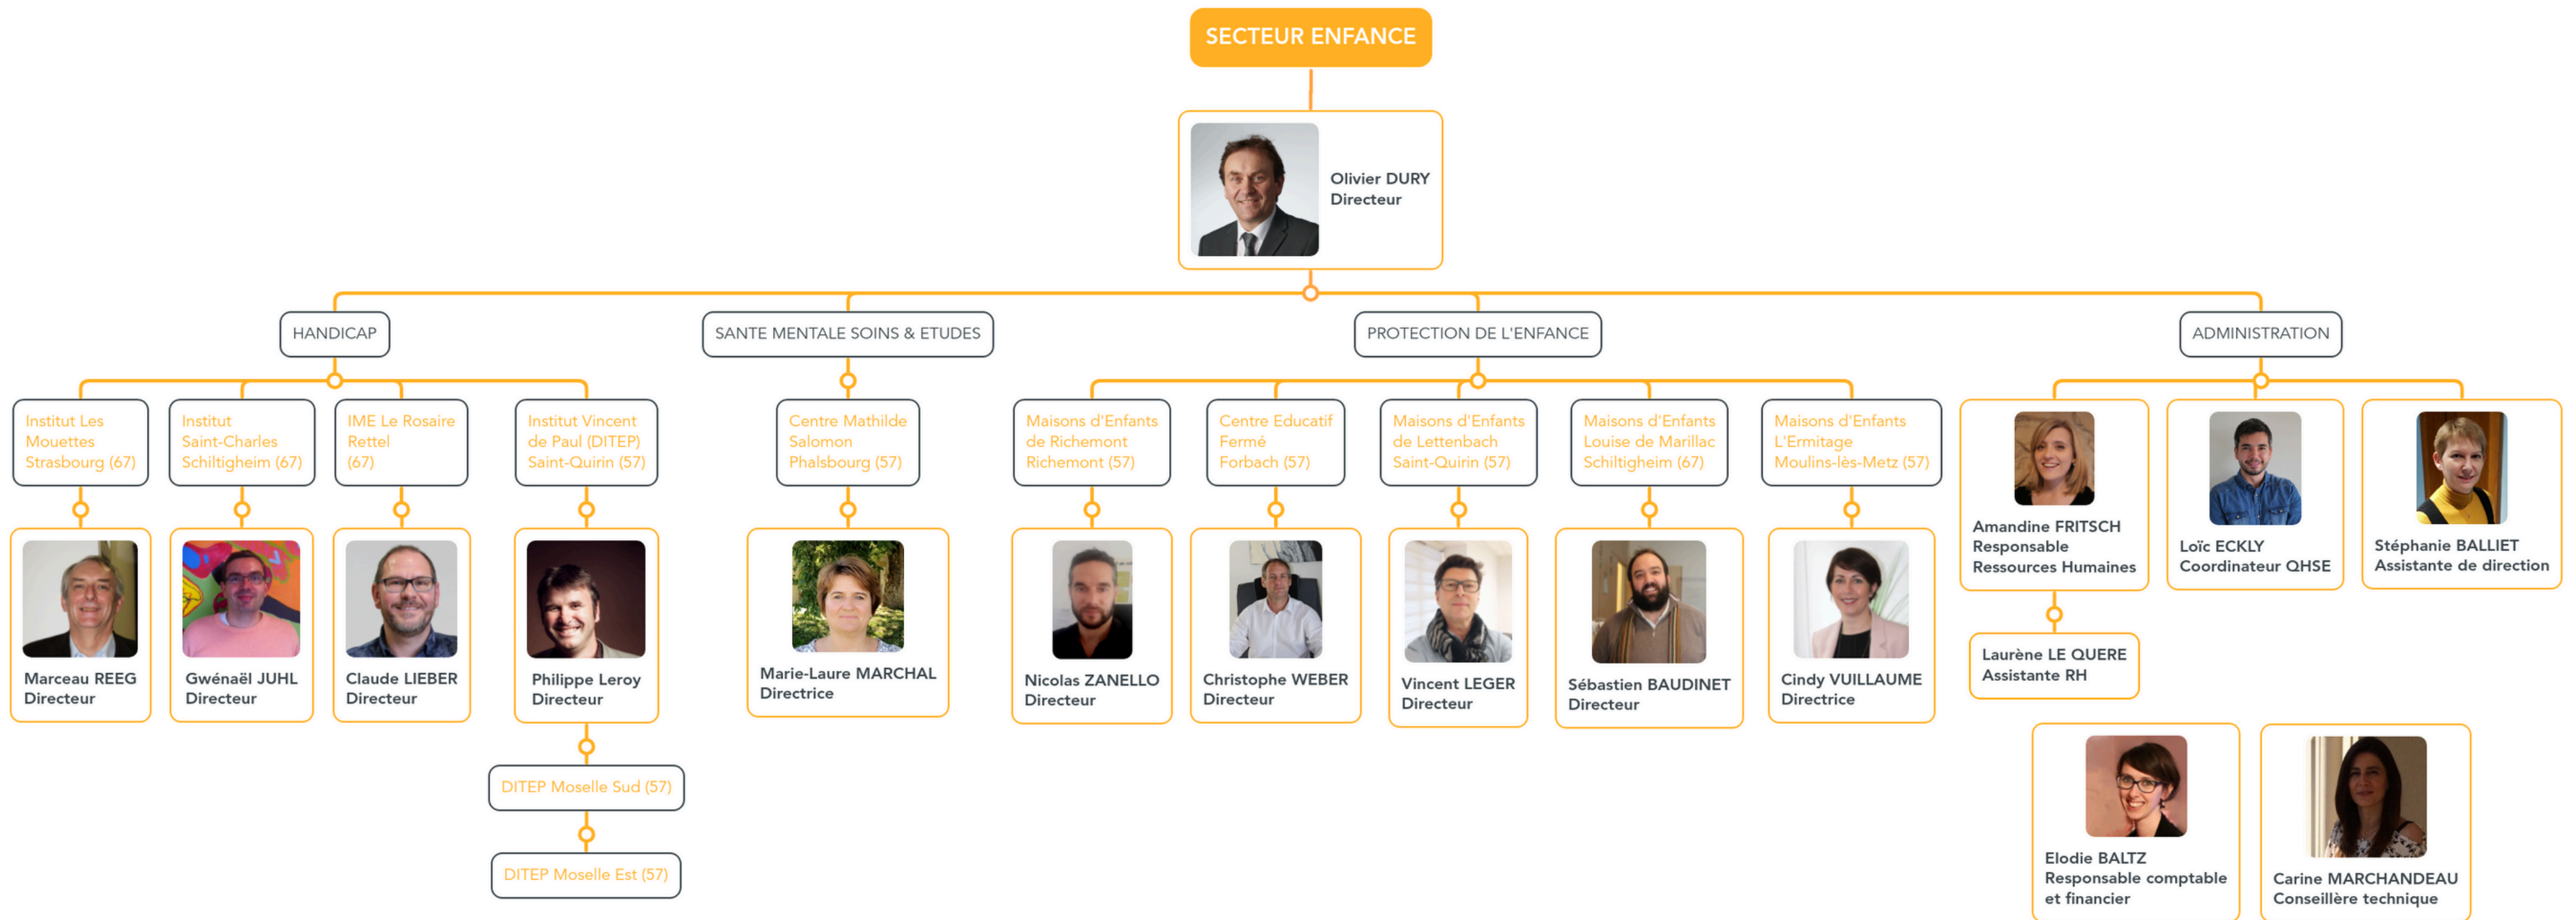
SECTEUR ENFANCE

Olivier DURY
Directeur

HANDICAP

SANTE MENTALE SOINS & ETUDES

PROTECTION DE L'ENFANCE

ADMINISTRATION

Institut Les Mouettes Strasbourg (67)

Marceau REEG
Directeur

Institut Saint-Charles Schiltigheim (67)

Gwénaël JUHL
Directeur

IME Le Rosaire Rettel (67)

Claude LIEBER
Directeur

Institut Vincent de Paul (DITEP) Saint-Quirin (57)

Philippe Leroy
Directeur

DITEP Moselle Sud (57)

DITEP Moselle Est (57)

Centre Mathilde Salomon Phalsbourg (57)

Marie-Laure MARCHAL
Directrice

Maisons d'Enfants de Richemont Richemont (57)

Nicolas ZANELLO
Directeur

Centre Educatif Fermé Forbach (57)

Christophe WEBER
Directeur

Maisons d'Enfants de Lettenbach Saint-Quirin (57)

Vincent LEGER
Directeur

Maisons d'Enfants Louise de Marillac Schiltigheim (67)

Sébastien BAUDINET
Directeur

Maisons d'Enfants L'Ermitage Moulins-lès-Metz (57)

Cindy VUILLAUME
Directrice

Amandine FRITSCH
Responsable Ressources Humaines

Laurène LE QUERE
Assistante RH

Loïc ECKLY
Coordinateur QHSE

Stéphanie BALLIET
Assistante de direction

Elodie BALTZ
Responsable comptable et financier

Carine MARCHANDEAU
Conseillère technique